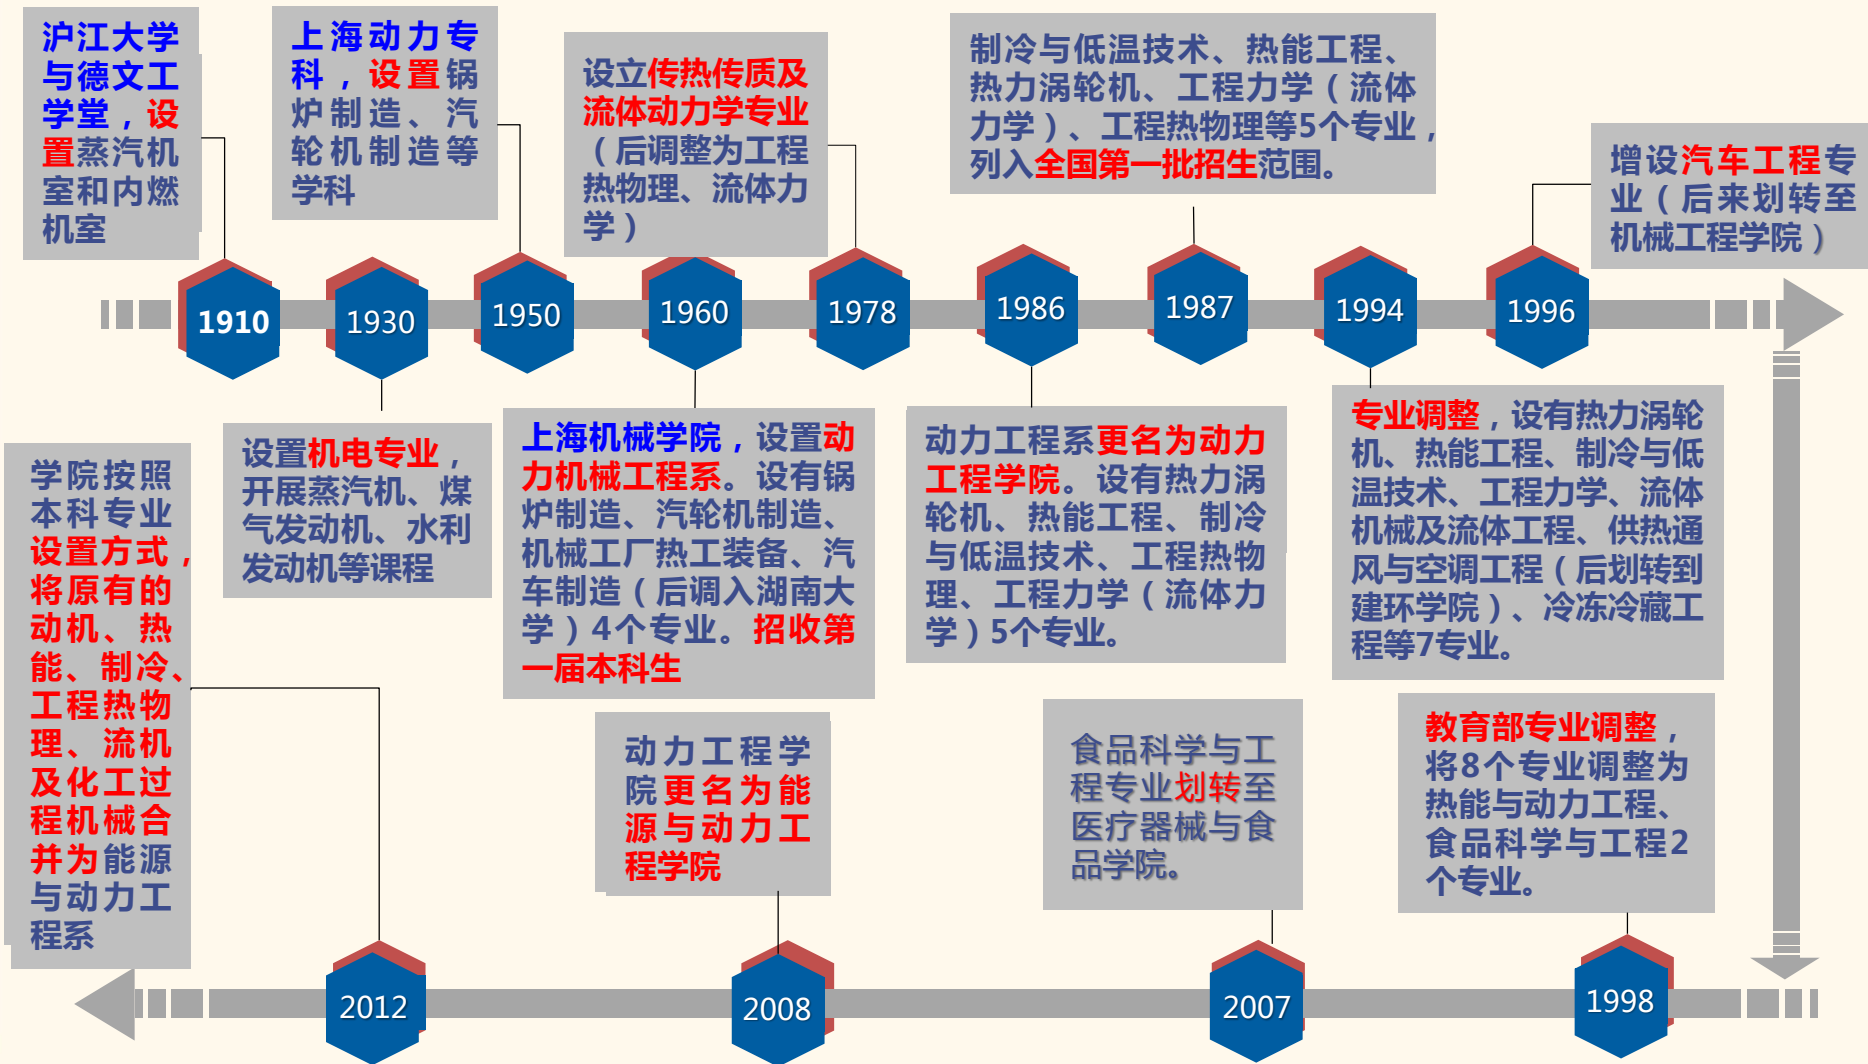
沪江大学与德文工学堂，设置蒸汽机室和内燃机室

上海动力专科，设置锅炉制造、汽轮机制造等学科

设立传热传质及流体动力学专业（后调整为工程热物理、流体力学）

制冷与低温技术、热能工程、热力涡轮机、工程力学（流体力学）、工程热物理等5个专业，列入全国第一批招生范围。

增设汽车工程专业（后来划转至机械工程学院）

1910

1930

1950

1960

1978

1986

1987

1994

1996

设置机电专业，开展蒸汽机、煤气发动机、水利发动机等课程

上海机械学院，设置动力机械工程系。设有锅炉制造、汽轮机制造、机械工厂热工装备、汽车制造（后调入湖南大学）4个专业。招收第一届本科生

动力工程系更名为动力工程学院。设有热力涡轮机、热能工程、制冷与低温技术、工程热物理、工程力学（流体力学）5个专业。

专业调整，设有热力涡轮机、热能工程、制冷与低温技术、工程力学、流体机械及流体工程、供热通风与空调工程（后划转到建环学院）、冷冻冷藏工程等7专业。

学院按照本科专业设置方式，将原有的动机、热能、制冷、工程热物理、流机及化工过程机械合并为能源与动力工程系

动力工程学院更名为能源与动力工程学院

食品科学与工程专业划转至医疗器械与食品学院。

教育部专业调整，将8个专业调整为热能与动力工程、食品科学与工程2个专业。

2012

2008

2007

1998